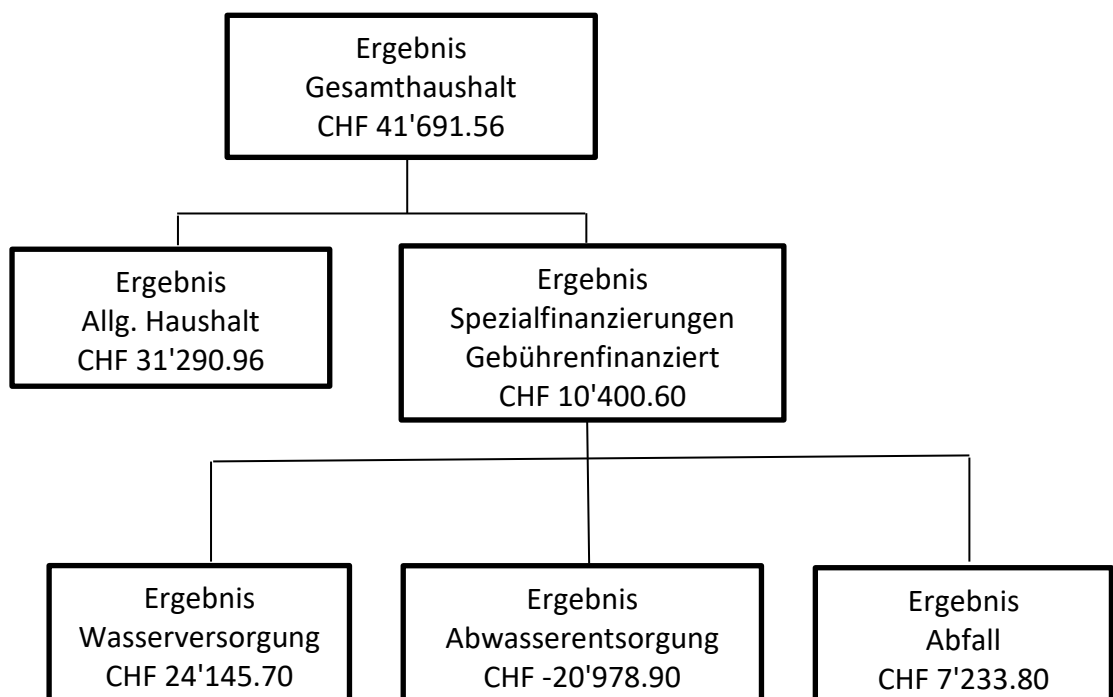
Ergebnis
Gesamthaushalt
CHF 41'691.56

Ergebnis
Allg. Haushalt
CHF 31'290.96

Ergebnis
Spezialfinanzierungen
Gebührenfinanziert
CHF 10'400.60

Ergebnis
Wasserversorgung
CHF 24'145.70

Ergebnis
Abwasserentsorgung
CHF -20'978.90

Ergebnis
Abfall
CHF 7'233.80